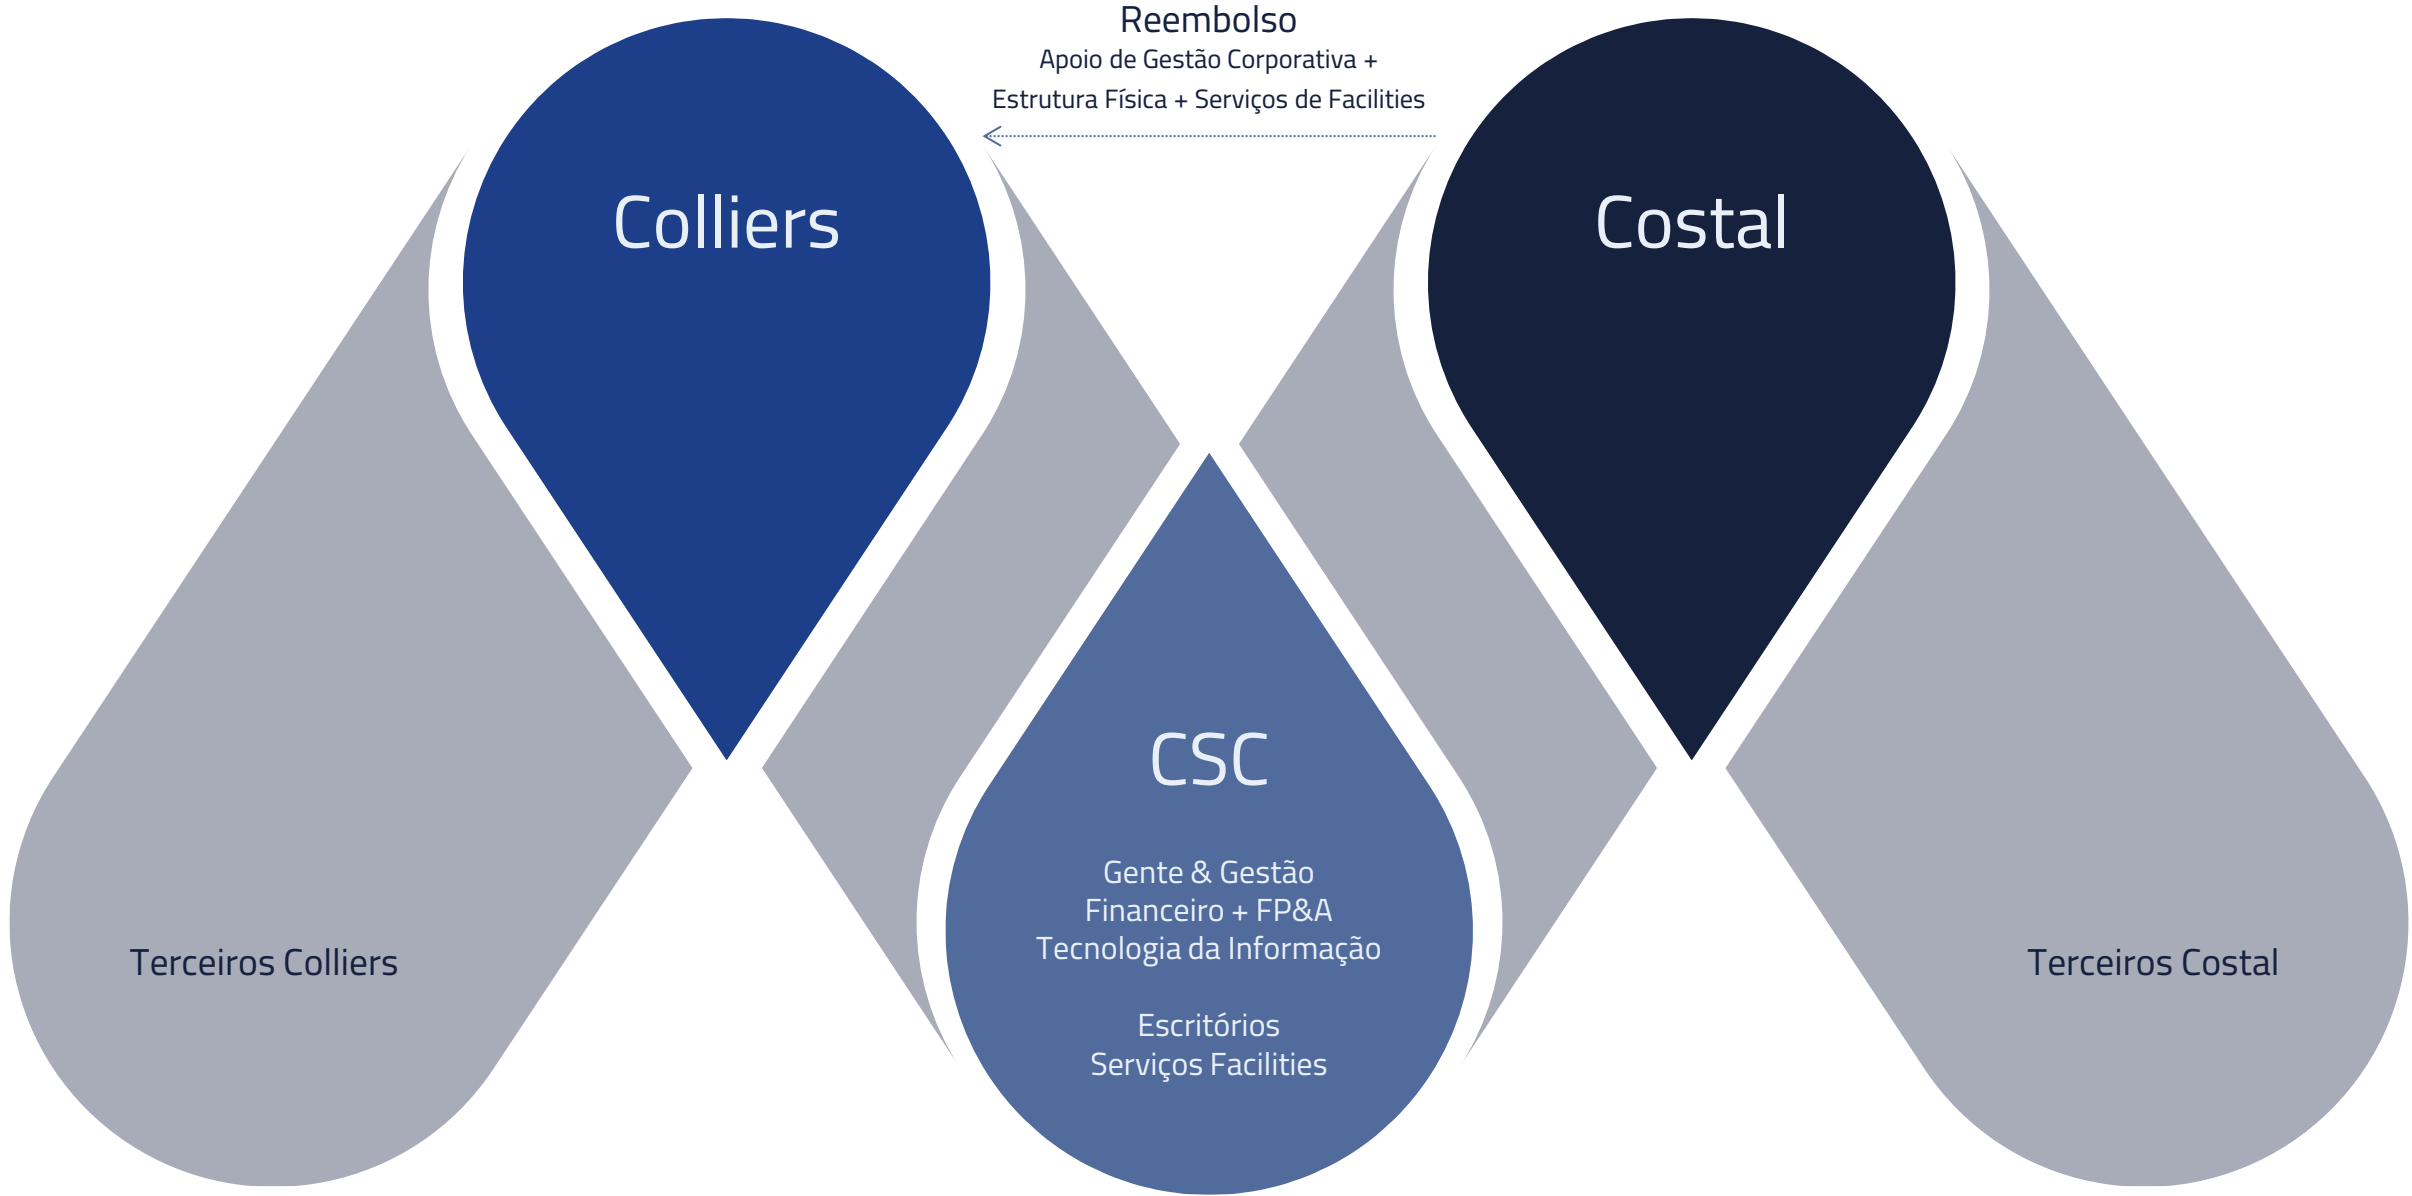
Reembolso
Apoio de Gestão Corporativa +
Estrutura Física + Serviços de Facilities

Colliers

Costal

CSC

Gente & Gestão
Financeiro + FP&A
Tecnologia da Informação

Escritórios
Serviços Facilities

Terceiros Colliers

Terceiros Costal